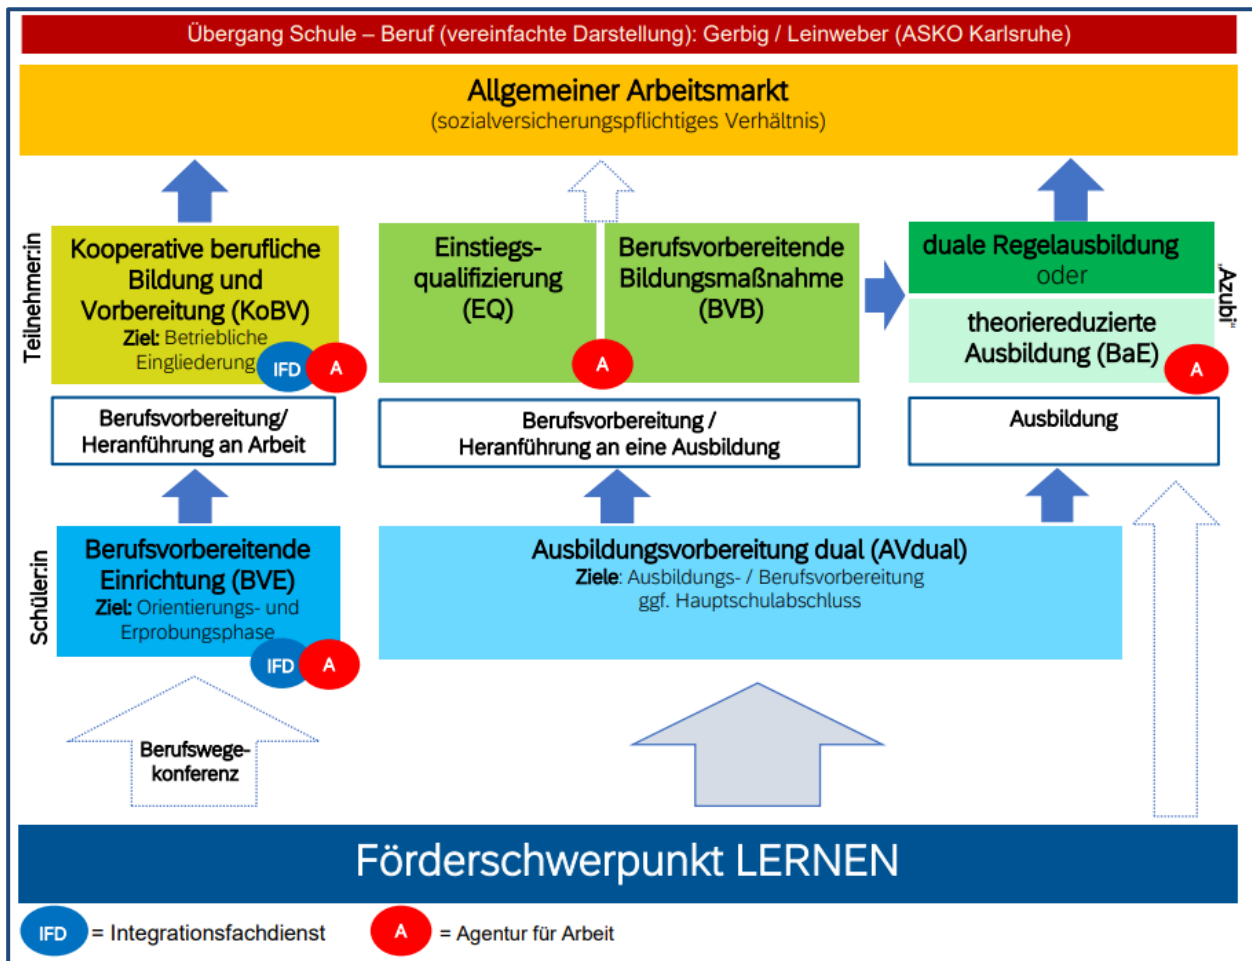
Übergang Schule – Beruf (vereinfachte Darstellung): Gerbig / Leinweber (ASKO Karlsruhe)

Allgemeiner Arbeitsmarkt
(sozialversicherungspflichtiges Verhältnis)

Teilnehmer:in

Kooperative berufliche Bildung und Vorbereitung (KoBV)
Ziel: Betriebliche Eingliederung
IFD A

Einstiegs-qualifizierung (EQ)

Berufsvorbereitende Bildungsmaßnahme (BVB)
A

duale Regelausbildung
oder
theoriereduzierte Ausbildung (BaE)
A

„Azubi"

Berufsvorbereitung/ Heranführung an Arbeit

Berufsvorbereitung / Heranführung an eine Ausbildung

Ausbildung

Schüler:in

Berufsvorbereitende Einrichtung (BVE)
Ziel: Orientierungs- und Erprobungsphase
IFD A

Ausbildungsvorbereitung dual (AVdual)
Ziele: Ausbildungs- / Berufsvorbereitung
ggf. Hauptschulabschluss

Berufswege-konferenz

Förderschwerpunkt LERNEN

IFD = Integrationsfachdienst
A = Agentur für Arbeit